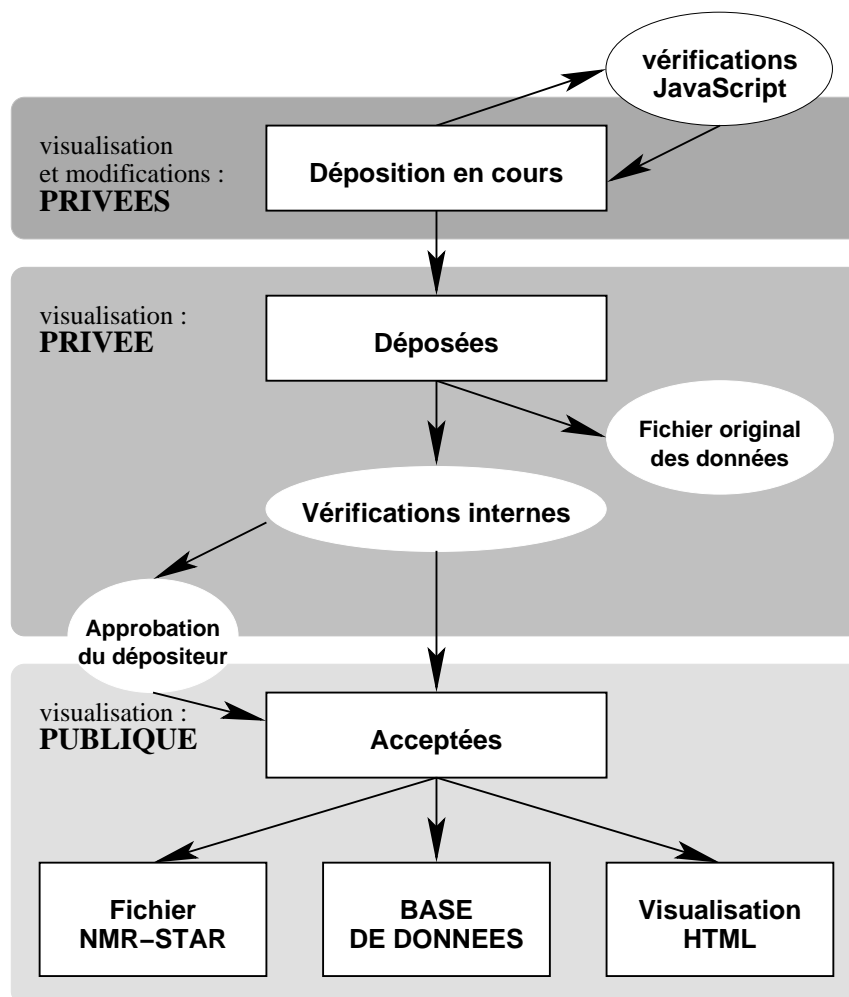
vérifications JavaScript

visualisation et modifications : **PRIVEES**

Déposition en cours

visualisation : **PRIVEE**

Déposées

Fichier original des données

Vérifications internes

Approbation du dépositeur

visualisation : **PUBLIQUE**

Acceptées

Fichier NMR−STAR

BASE DE DONNEES

Visualisation HTML